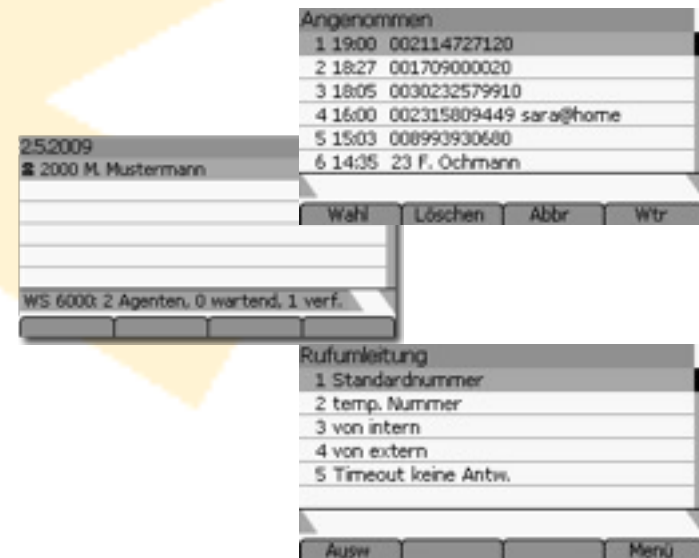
Angenommen
1 19:00 002114727120
2 18:27 001709000020
3 18:05 0030232579910
4 16:00 002315809449 sara@home
5 15:03 008993930680
6 14:35 23 F. Ochmann
Wahl | Löschen | Abbr | Wtr

2.5.2009
2000 M. Mustermann
WS 6000: 2 Agenten, 0 wartend, 1 verf.

Rufumleitung
1 Standardnummer
2 temp. Nummer
3 von intern
4 von extern
5 Timeout keine Antw.
Ausw | Menu